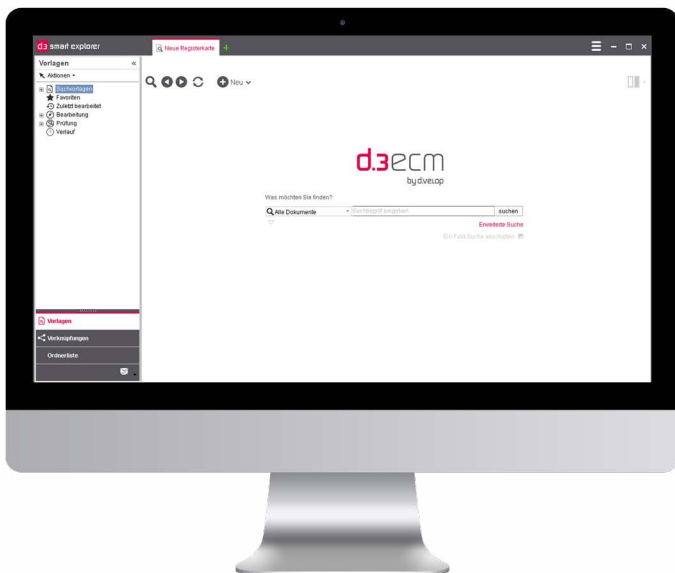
d.3 smart explorer

Neue Registerkarte +

Vorlagen «

Aktionen

Suchvorlagen
Favoriten
Zuletzt bearbeitet
Bearbeitung
Prüfung
Verlauf

Neu

d.3ecm
by d.velop

Was möchten Sie finden?

Alle Dokumente | Suchbegriff eingeben | suchen

Erweiterte Suche

Bit-Feld-Suche einschalten

Vorlagen

Verknüpfungen

Ordnerliste